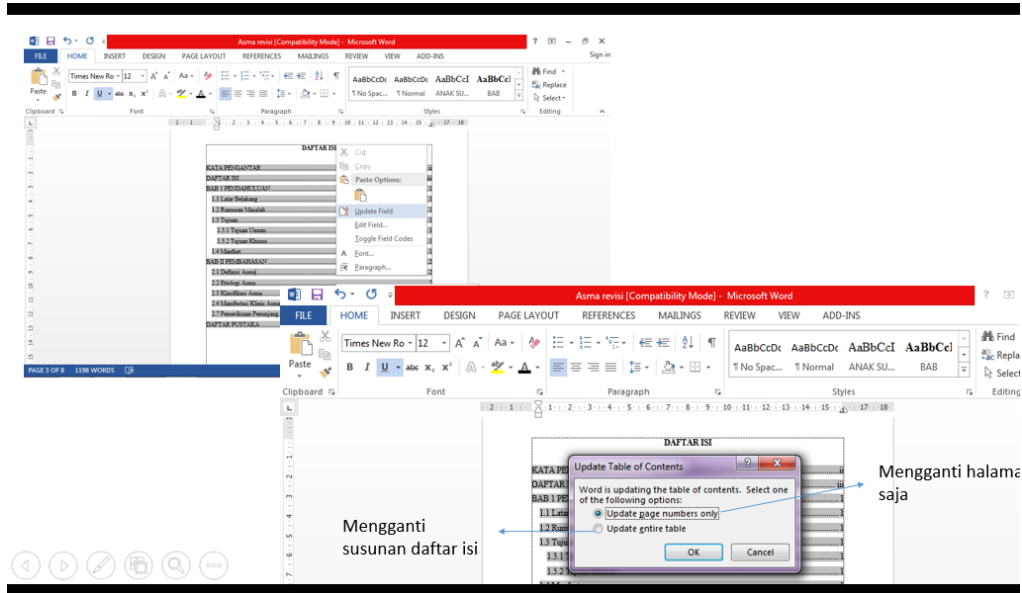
Asma revisi [Compatibility Mode] - Microsoft Word

FILE HOME INSERT DESIGN PAGE LAYOUT REFERENCES MAILINGS REVIEW VIEW ADD-INS

Sign in

Times New Ro 12

Paste

Clipboard Font Paragraph Styles Editing

AaBbCcDc ¶ No Spac... AaBbCcDc ¶ Normal AaBbCcI ANAK SU... AaBbCcI BAB

Find Replace Select

DAFTAR ISI

KATA PENGANTAR
DAFTAR ISI
BAB I PENDAHULUAN
1.1 Latar Belakang
1.2 Rumusan Masalah
1.3 Tujuan
1.3.1 Tujuan Umum
1.3.2 Tujuan Khusus
1.4 Manfaat
BAB II PEMBAHASAN
2.1 Definisi Asma
2.2 Biologi Asma
2.3 Klasifikasi Asma
2.4 Manifestasi Klinis Asma
2.7 Pemeriksaan Penunjang
DAFTAR PUSTAKA

Cut
Copy
Paste Options:
Update Field
Edit Field...
Toggle Field Codes
Font...
Paragraph...

PAGE 3 OF 8 1198 WORDS

Asma revisi [Compatibility Mode] - Microsoft Word

FILE HOME INSERT DESIGN PAGE LAYOUT REFERENCES MAILINGS REVIEW VIEW ADD-INS

Times New Ro 12

Paste

Clipboard Font Paragraph Styles Editing

AaBbCcDc ¶ No Spac... AaBbCcDc ¶ Normal AaBbCcI ANAK SU... AaBbCcI BAB

Find Replace Select

DAFTAR ISI

KATA PE
DAFTAR
BAB I PE
1.1 Lata
1.2 Rum
1.3 Tuju
1.3.1
1.3.2

Update Table of Contents

Word is updating the table of contents. Select one of the following options:

Update page numbers only
Update entire table

OK Cancel

Mengganti halama saja

Mengganti susunan daftar isi